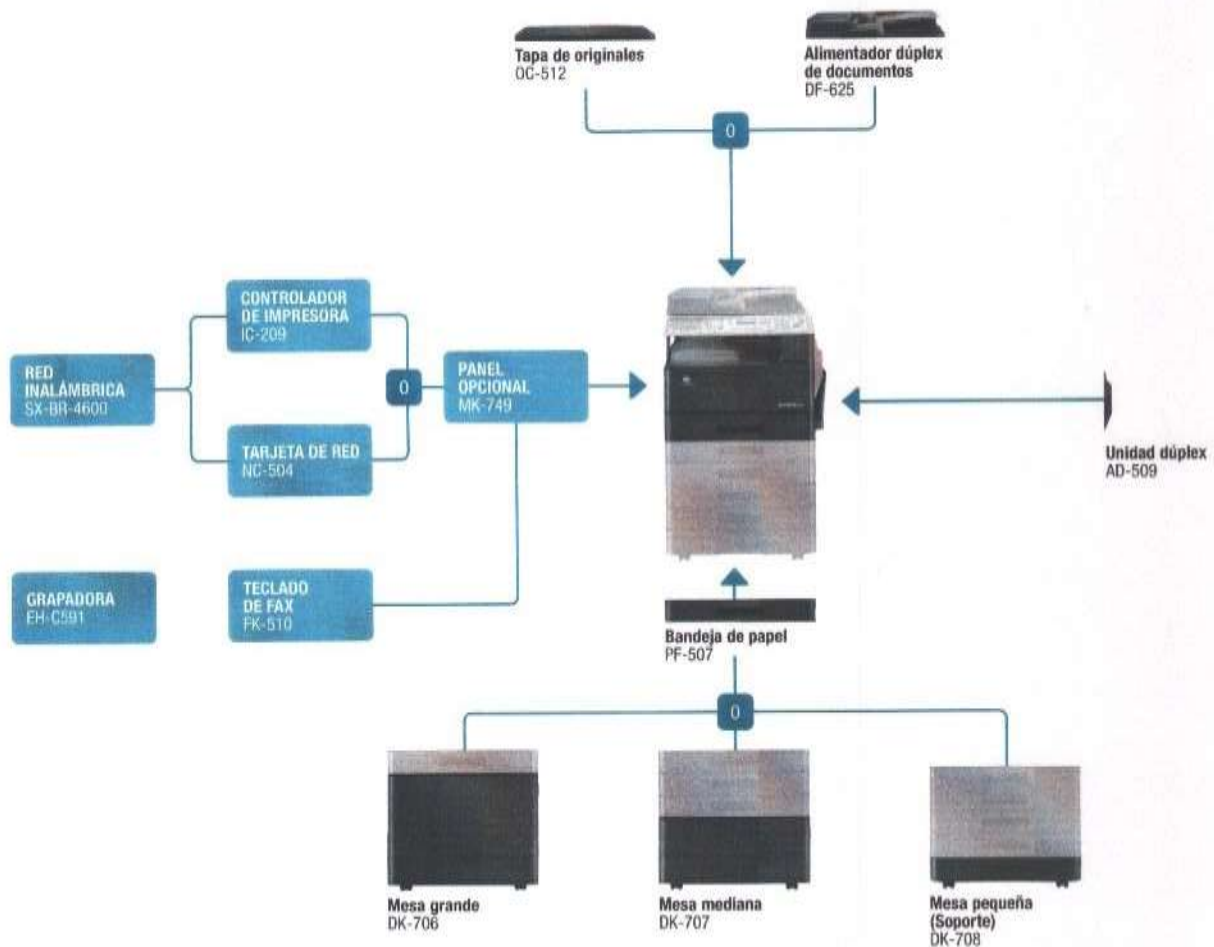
Tapa de originales
OC-512

Alimentador dúplex de documentos
DF-625

0

RED INALÁMBRICA
SX-BR-4600

CONTROLADOR DE IMPRESORA
IC-209

0

TARJETA DE RED
NC-504

PANEL OPCIONAL
MK-749

Unidad dúplex
AD-509

GRAPADORA
EH-C591

TECLADO DE FAX
FK-510

Bandeja de papel
PF-507

0

Mesa grande
DK-706

Mesa mediana
DK-707

Mesa pequeña (Soporte)
DK-708